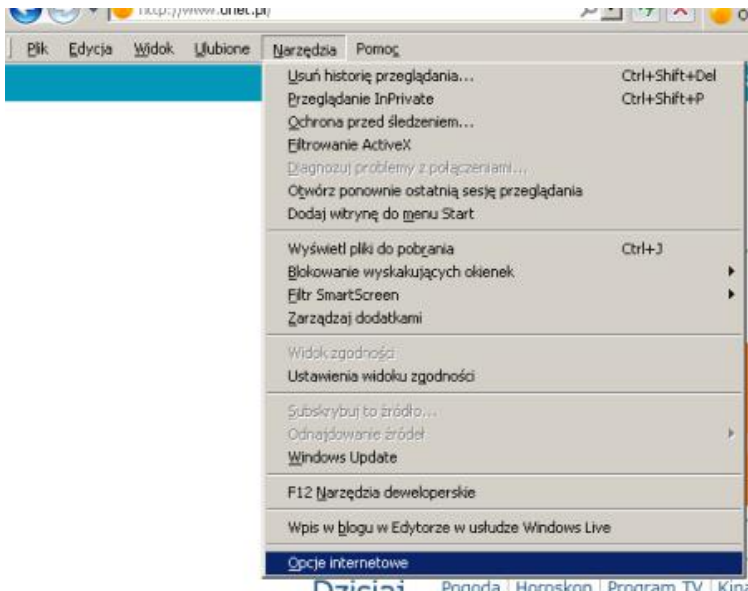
http://www.onet.pl/

Plik Edycja Widok Ulubione Narzędzia Pomoc

Usuń historię przeglądania... Ctrl+Shift+Del
Przeglądanie InPrivate Ctrl+Shift+P
Ochrona przed śledzeniem...
Filtrowanie ActiveX
Diagnozuj problemy z połączeniami...
Otwórz ponownie ostatnią sesję przeglądania
Dodaj witrynę do menu Start

Wyświetl pliki do pobrania Ctrl+J
Blokowanie wyskakujących okienek
Filtr SmartScreen
Zarządzaj dodatkami

Widok zgodności
Ustawienia widoku zgodności

Subskrybuj to źródło...
Odnajdowanie źródeł
Windows Update

F12 Narzędzia deweloperskie

Wpis w blogu w Edytorze w usłudze Windows Live

Opcje internetowe

Dzisiaj Pogoda | Horoskop | Program TV | Kina